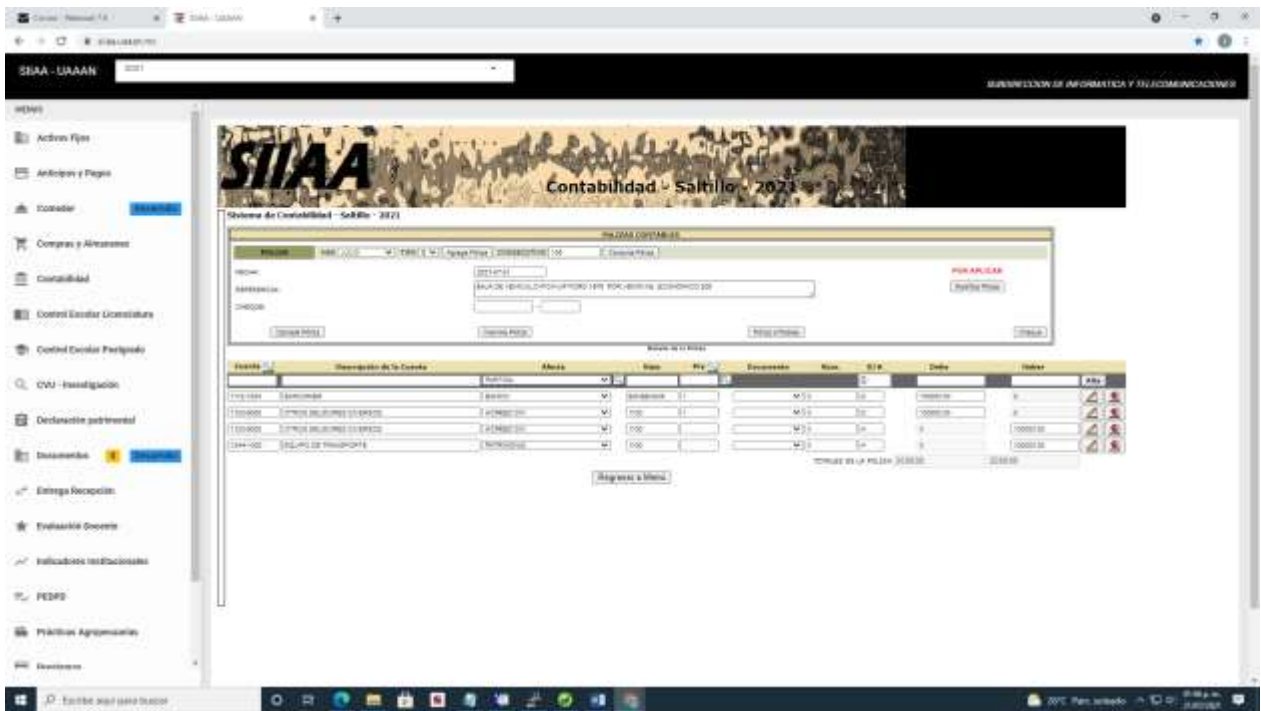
SIIAA - UAAAN

SUBDIRECCION DE INFORMATICA Y TELECOMUNICACIONES

MENU

Activos Fijos

Anticipos y Pagos

Comedor

Compras y Almacenes

Contabilidad

Control Escolar Licenciatura

Control Escolar Postgrado

CVU - Investigación

Declaración patrimonial

Documentos

Entrega Recepción

Evaluación Docente

Indicadores Institucionales

PEDPD

Prácticas Agropecuarias

SIIAA

Contabilidad - Saltillo - 2021

Sistema de Contabilidad - Saltillo - 2021

POLIZAS CONTABLES

POLIZA

POR APLICAR

FECHA:

REFERENCIA:

CHEQUE:

Cuenta

Descripción de la Cuenta

Afecta

Documento

Debe

Haber

BANCOMER

OTROS DEUDORES DIVERSOS

OTROS DEUDORES DIVERSOS

EQUIPO DE TRANSPORTE

TOTALES DE LA POLIZA

Regresar a Menu

Escribe aquí para buscar